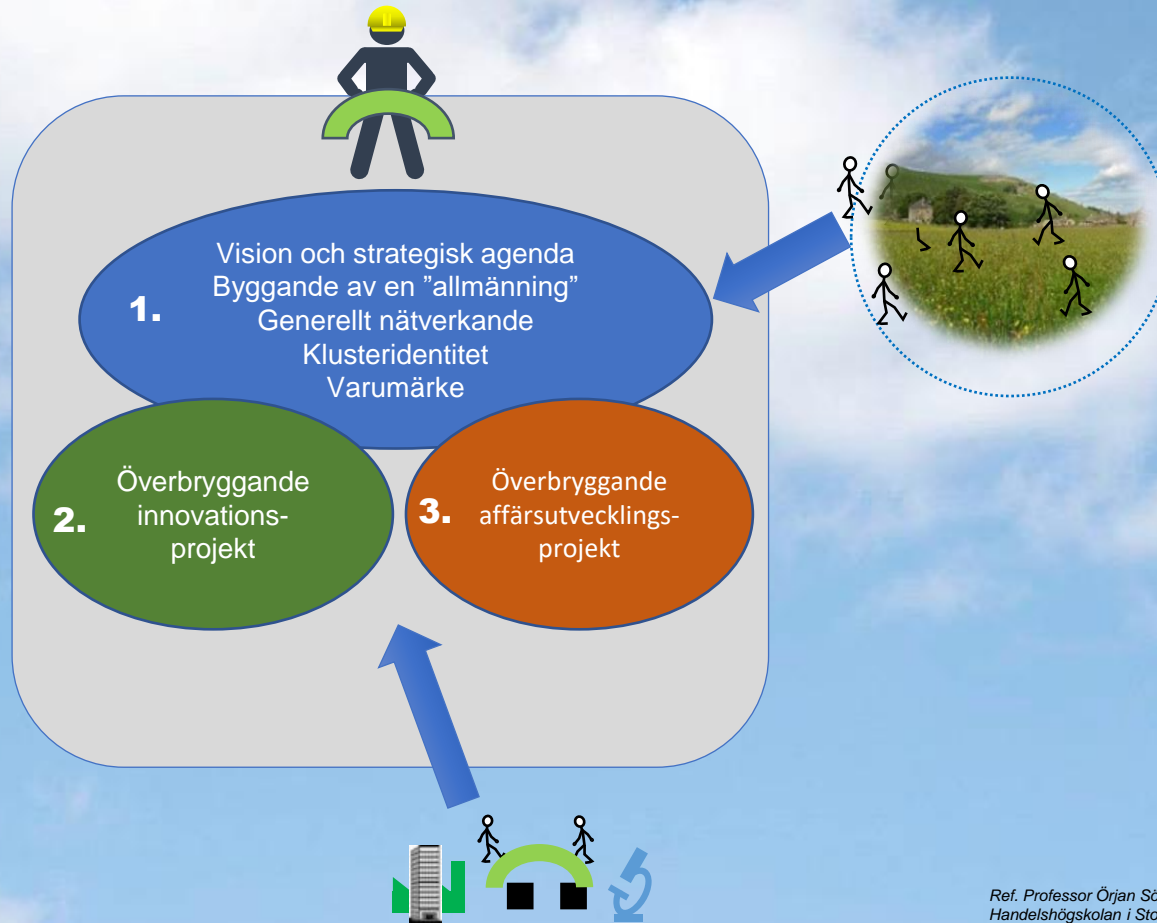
1.
Vision och strategisk agenda
Byggande av en ”allmänning”
Generellt nätverkande
Klusteridentitet
Varumärke

2.
Överbryggande innovationsprojekt

3.
Överbryggande affärsutvecklingsprojekt

Ref. Professor Örjan Sö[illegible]
Handelshögskolan i Sto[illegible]